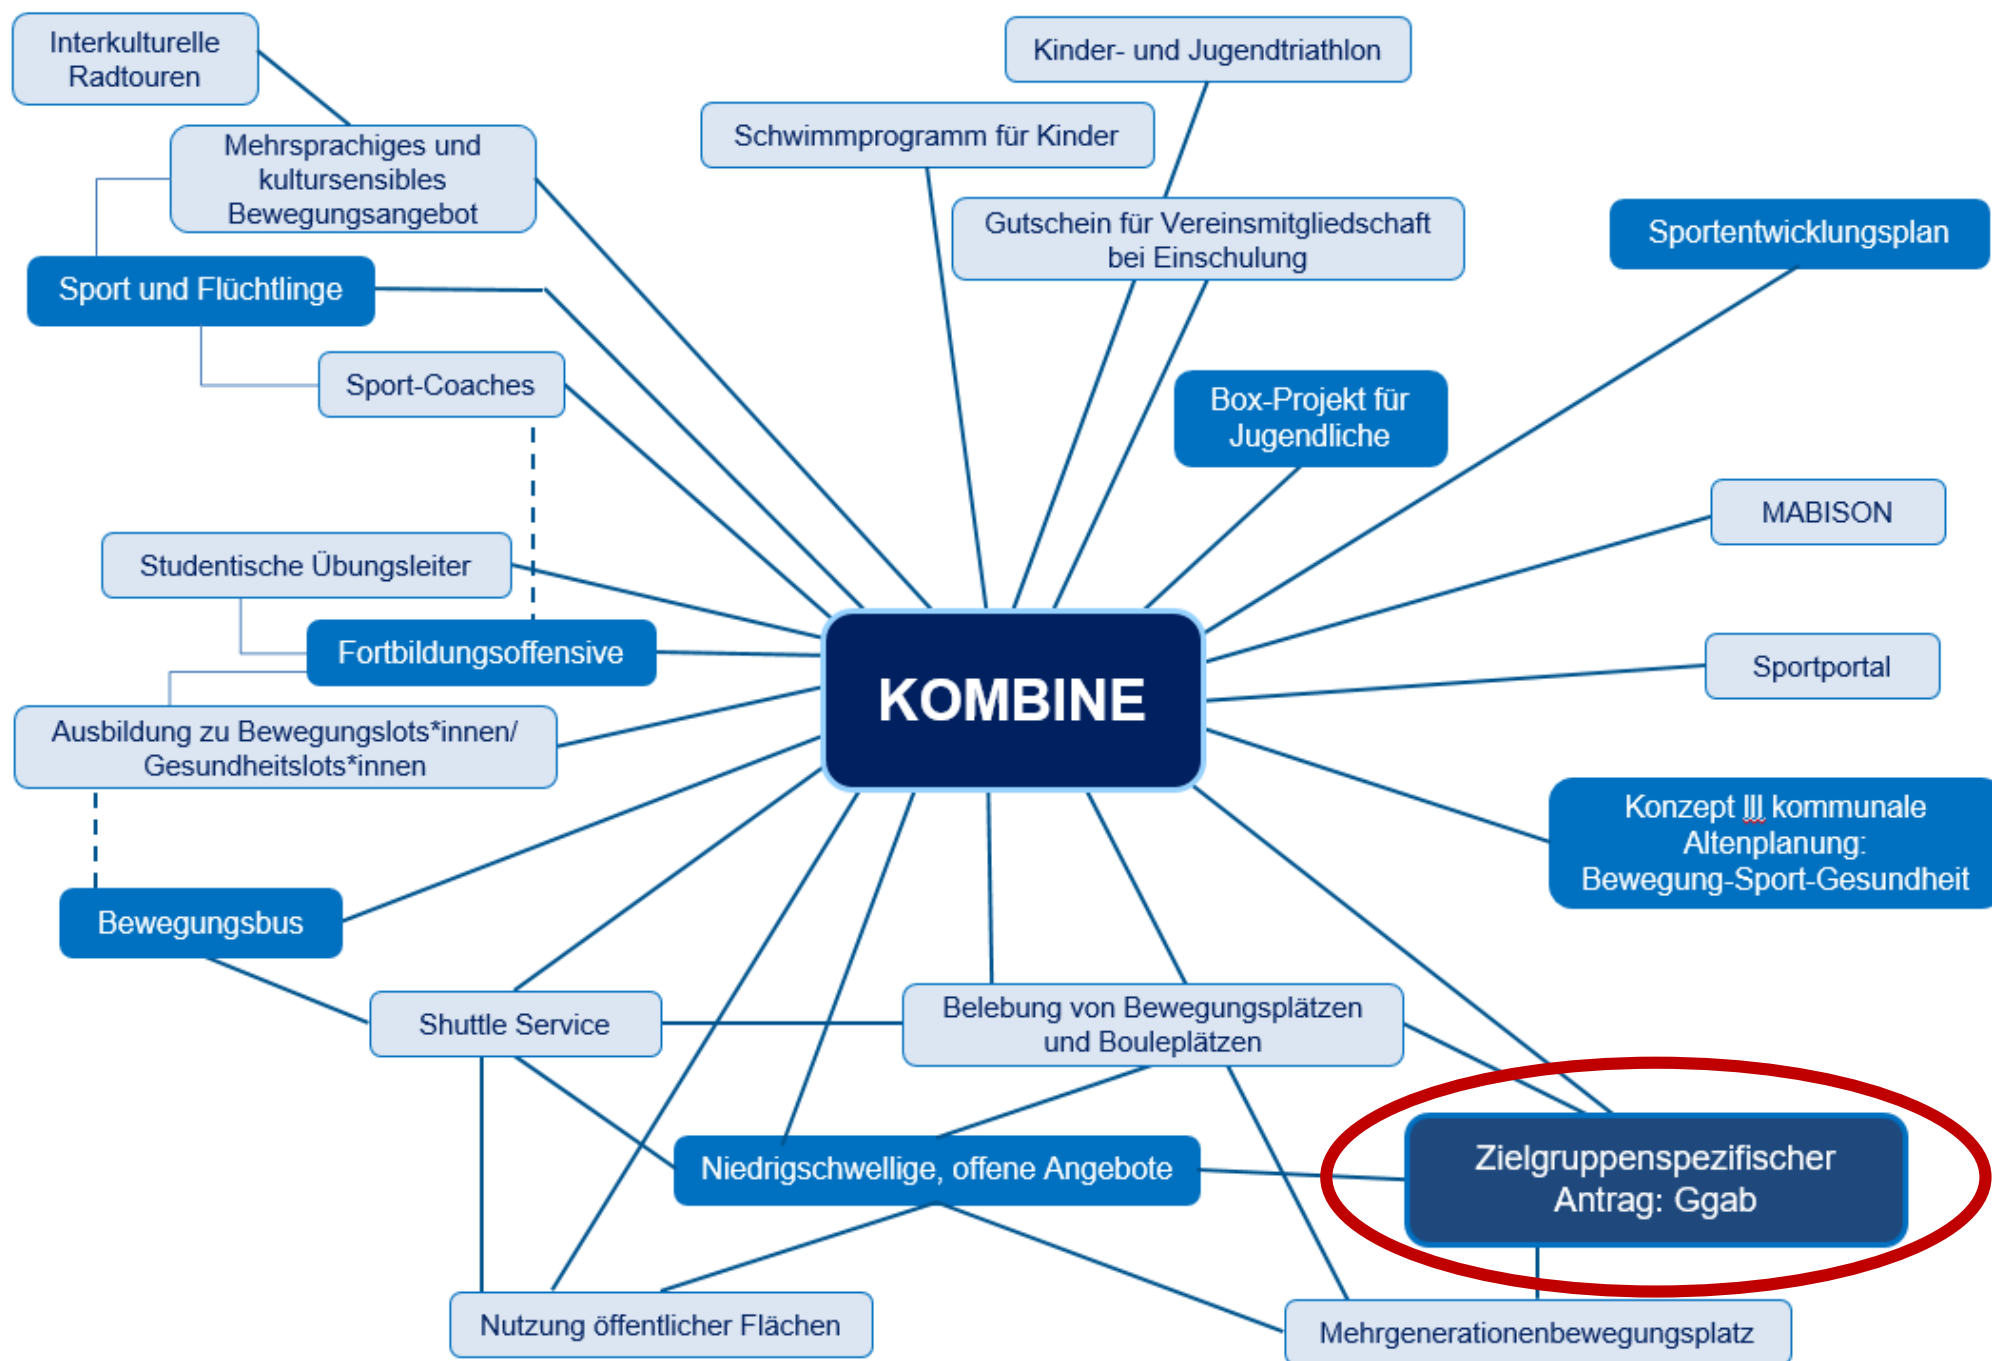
Interkulturelle Radtouren

Kinder- und Jugendtriathlon

Schwimmprogramm für Kinder

Mehrsprachiges und kultursensibles Bewegungsangebot

Gutschein für Vereinsmitgliedschaft bei Einschulung

Sportentwicklungsplan

Sport und Flüchtlinge

Sport-Coaches

Box-Projekt für Jugendliche

MABISON

Studentische Übungsleiter

Fortbildungsoffensive

KOMBINE

Sportportal

Ausbildung zu Bewegungslots*innen/ Gesundheitslots*innen

Konzept III kommunale Altenplanung: Bewegung-Sport-Gesundheit

Bewegungsbus

Shuttle Service

Belebung von Bewegungsplätzen und Bouleplätzen

Niedrigschwellige, offene Angebote

Zielgruppenspezifischer Antrag: Ggab

Nutzung öffentlicher Flächen

Mehrgenerationenbewegungsplatz